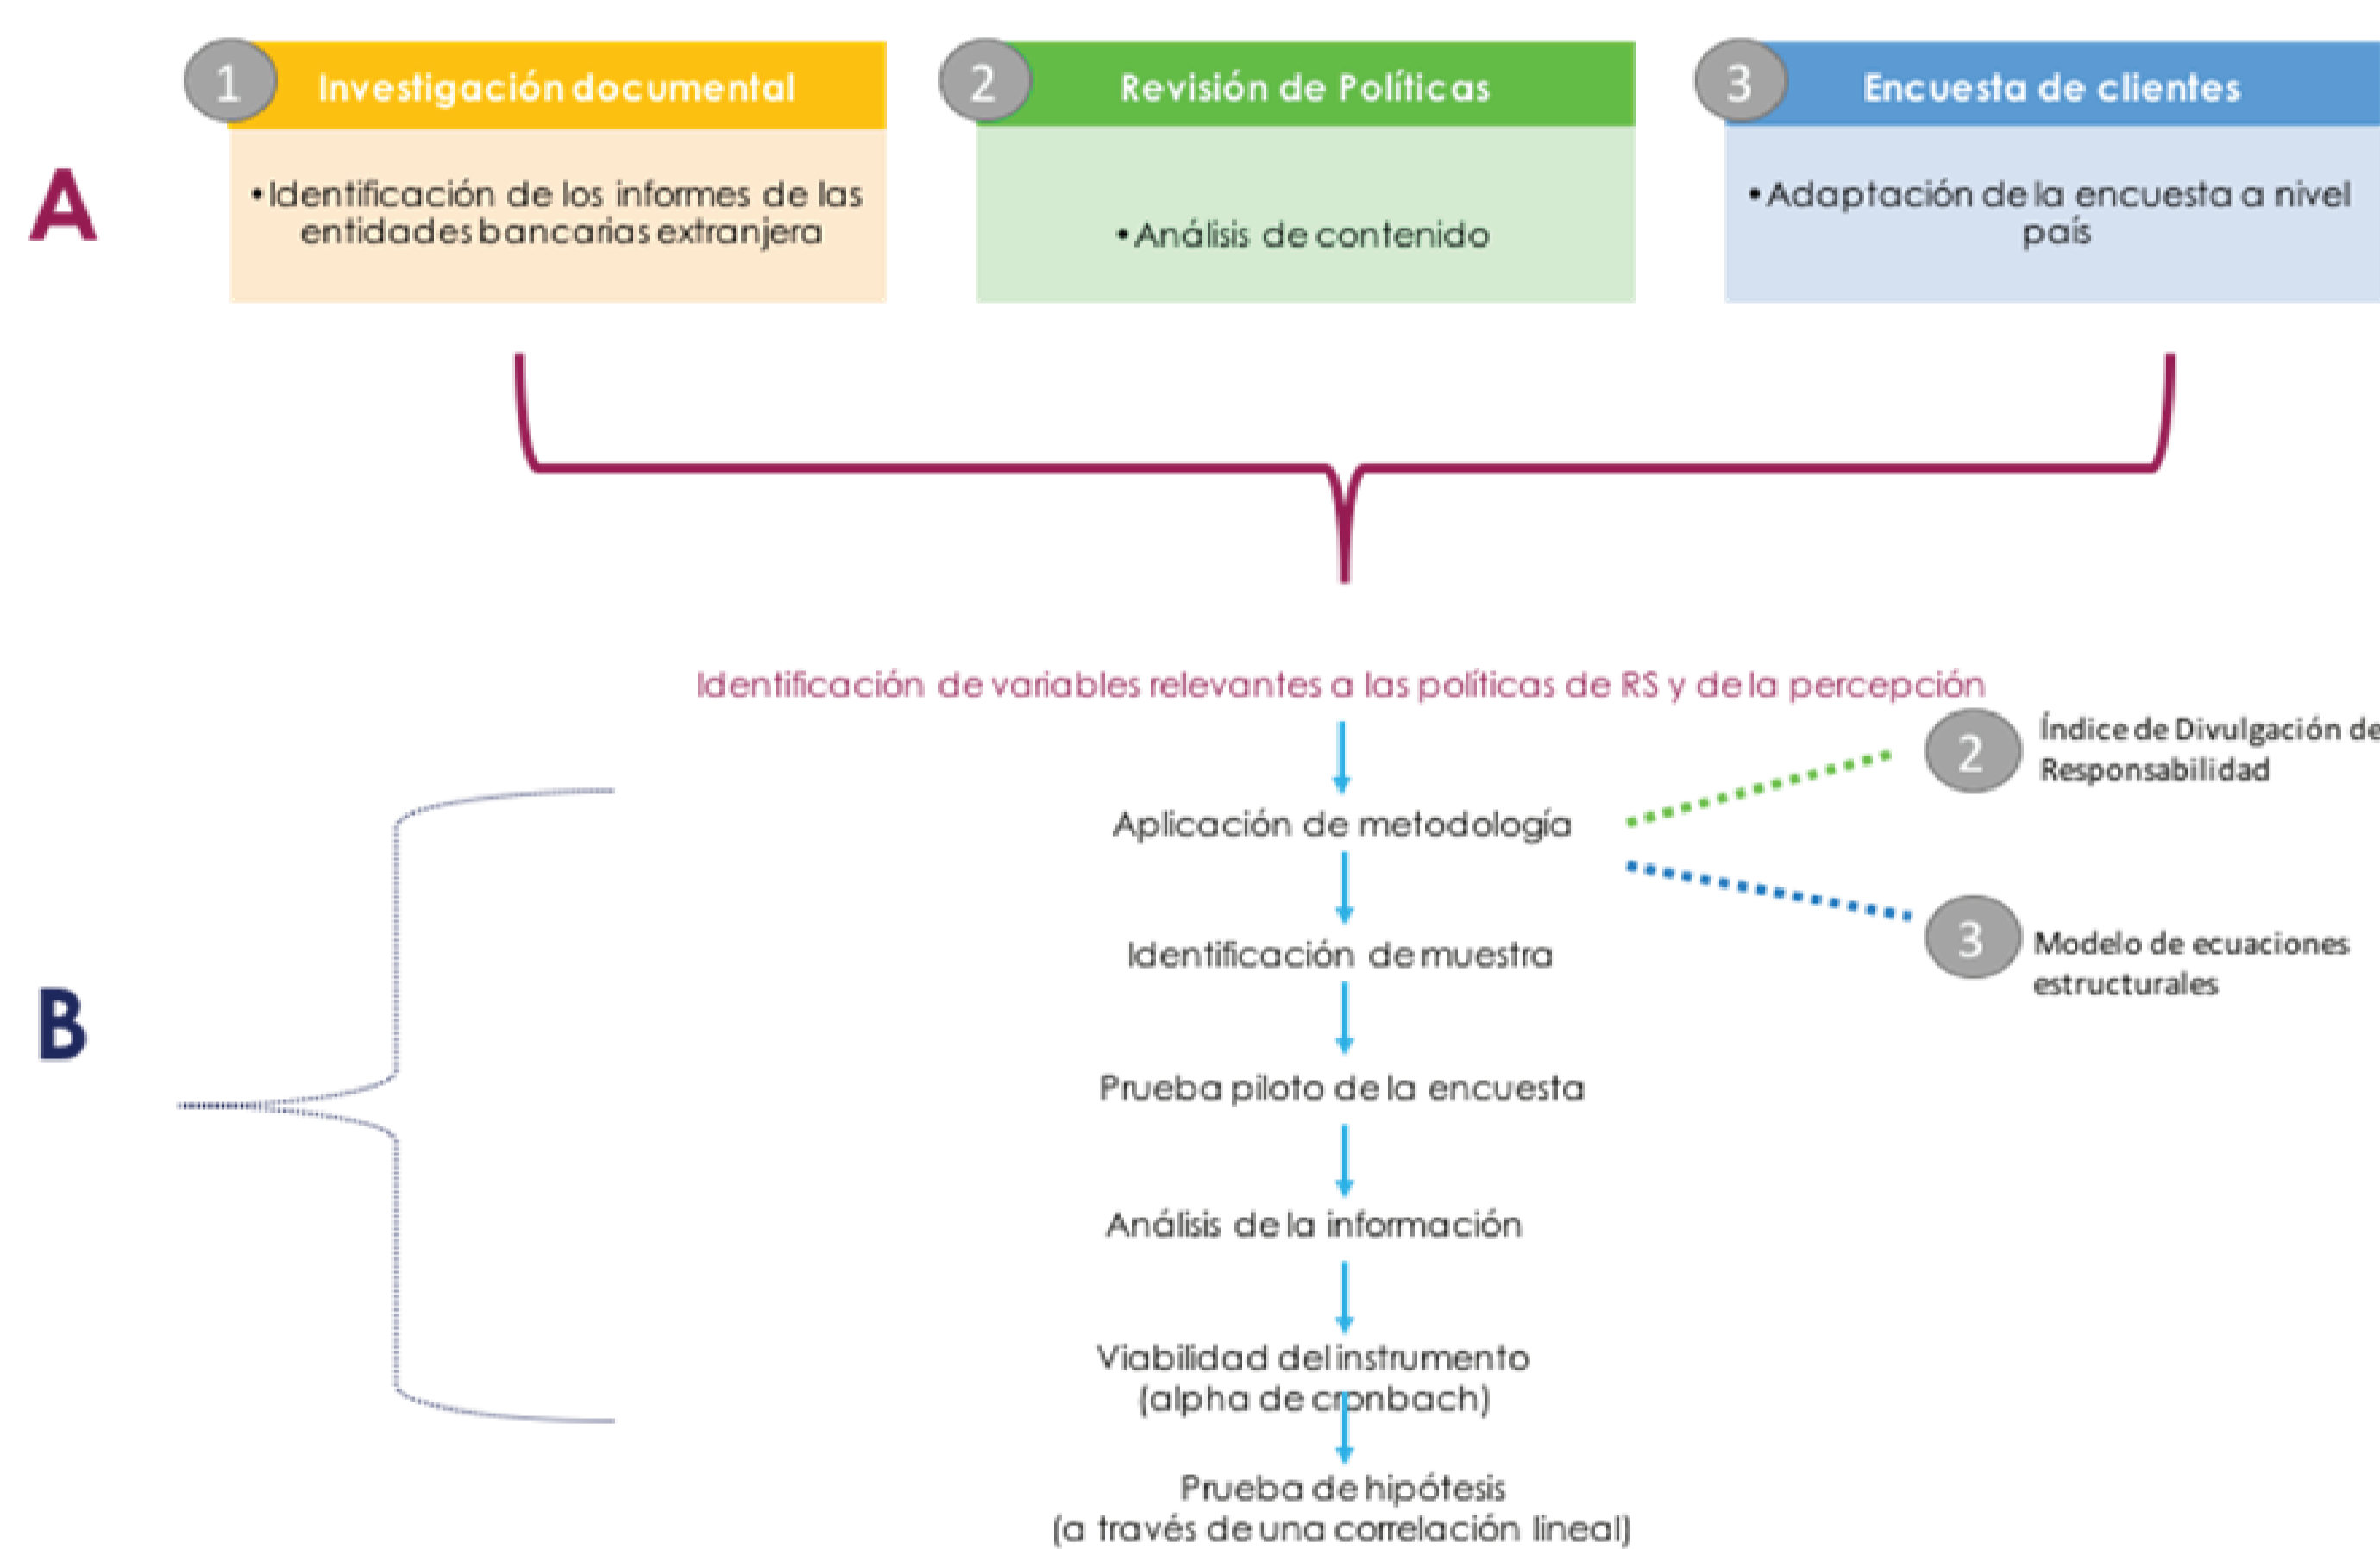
A

1 Investigación documental

• Identificación de los informes de las entidades bancarias extranjera

2 Revisión de Políticas

• Análisis de contenido

3 Encuesta de clientes

• Adaptación de la encuesta a nivel país

Identificación de variables relevantes a las políticas de RS y de la percepción

B

Aplicación de metodología

2 Índice de Divulgación de Responsabilidad

3 Modelo de ecuaciones estructurales

Identificación de muestra

Prueba piloto de la encuesta

Análisis de la información

Viabilidad del instrumento (alpha de cronbach)

Prueba de hipótesis (a través de una correlación lineal)